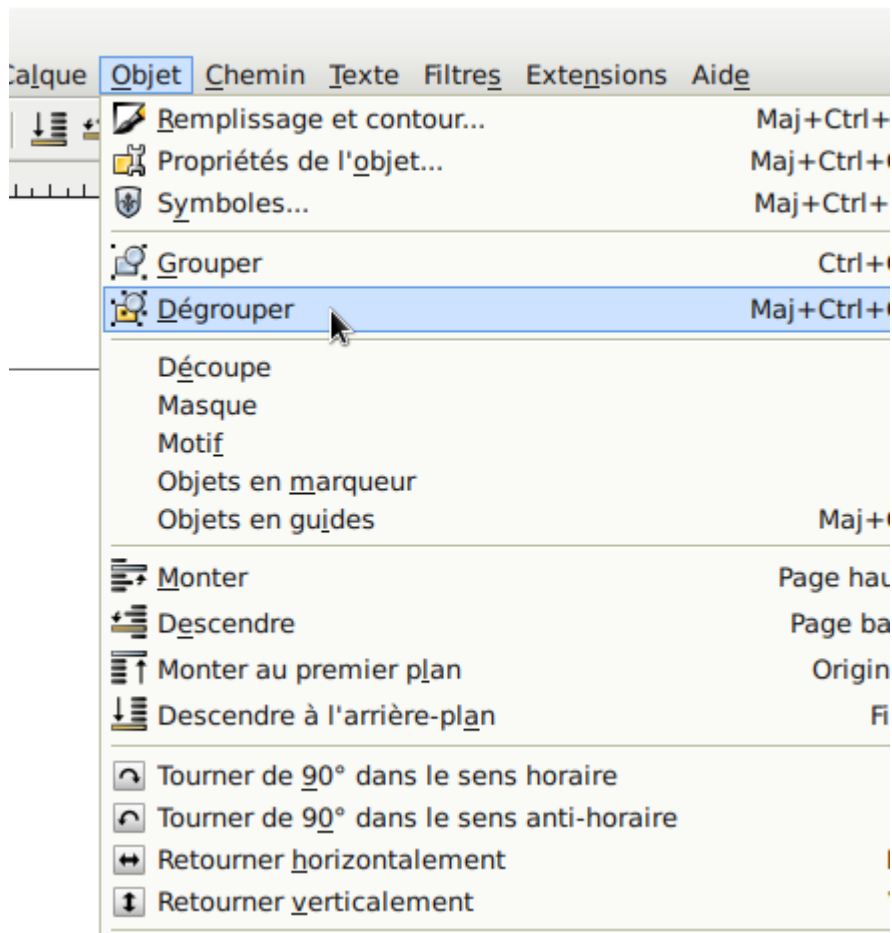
Calque Objet Chemin Texte Filtres Extensions Aide

Remplissage et contour... Maj+Ctrl+
Propriétés de l'objet... Maj+Ctrl+
Symboles... Maj+Ctrl+

Grouper Ctrl+
Dégrouper Maj+Ctrl+

Découpe
Masque
Motif
Objets en marqueur
Objets en guides Maj+

Monter Page hau
Descendre Page ba
Monter au premier plan Origin
Descendre à l'arrière-plan Fi

Tourner de 90° dans le sens horaire
Tourner de 90° dans le sens anti-horaire
Retourner horizontalement
Retourner verticalement